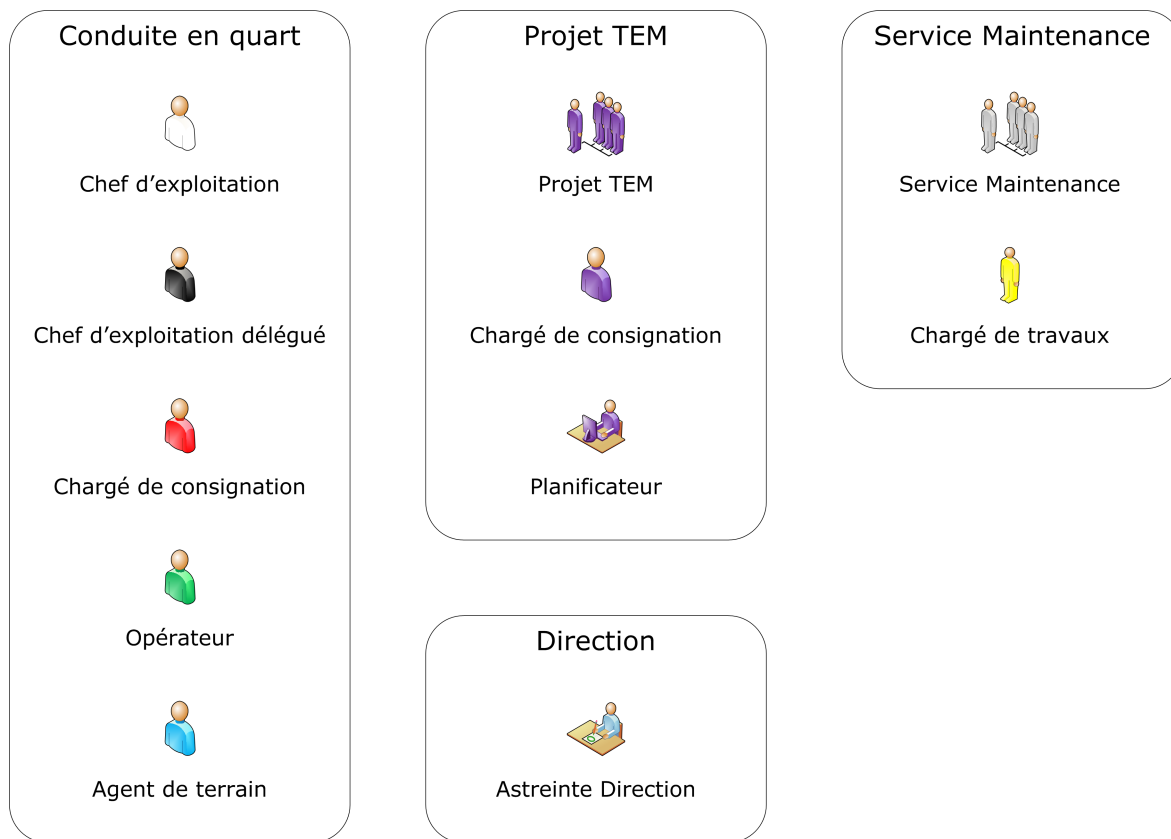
Conduite en quart

Chef d’exploitation

Chef d’exploitation délégué

Chargé de consignation

Opérateur

Agent de terrain

Projet TEM

Projet TEM

Chargé de consignation

Planificateur

Direction

Astreinte Direction

Service Maintenance

Service Maintenance

Chargé de travaux